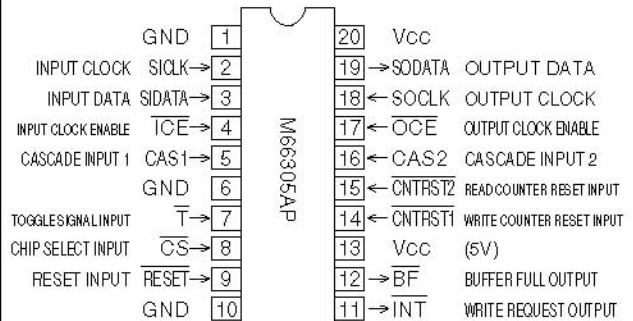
GND 1
INPUT CLOCK SICLK→ 2
INPUT DATA SIDATA→ 3
INPUT CLOCK ENABLE $\overline{ICE}$→ 4
CASCADE INPUT 1 CAS1→ 5
GND 6
TOGGLE SIGNAL INPUT $\overline{T}$→ 7
CHIP SELECT INPUT $\overline{CS}$→ 8
RESET INPUT $\overline{RESET}$→ 9
GND 10

M66305AP

20 Vcc
19 →SODATA OUTPUT DATA
18 ←SOCLK OUTPUT CLOCK
17 ←$\overline{OCE}$ OUTPUT CLOCK ENABLE
16 ←CAS2 CASCADE INPUT 2
15 ←$\overline{CNTRST2}$ READ COUNTER RESET INPUT
14 ←$\overline{CNTRST1}$ WRITE COUNTER RESET INPUT
13 Vcc (5V)
12 →$\overline{BF}$ BUFFER FULL OUTPUT
11 →$\overline{INT}$ WRITE REQUEST OUTPUT